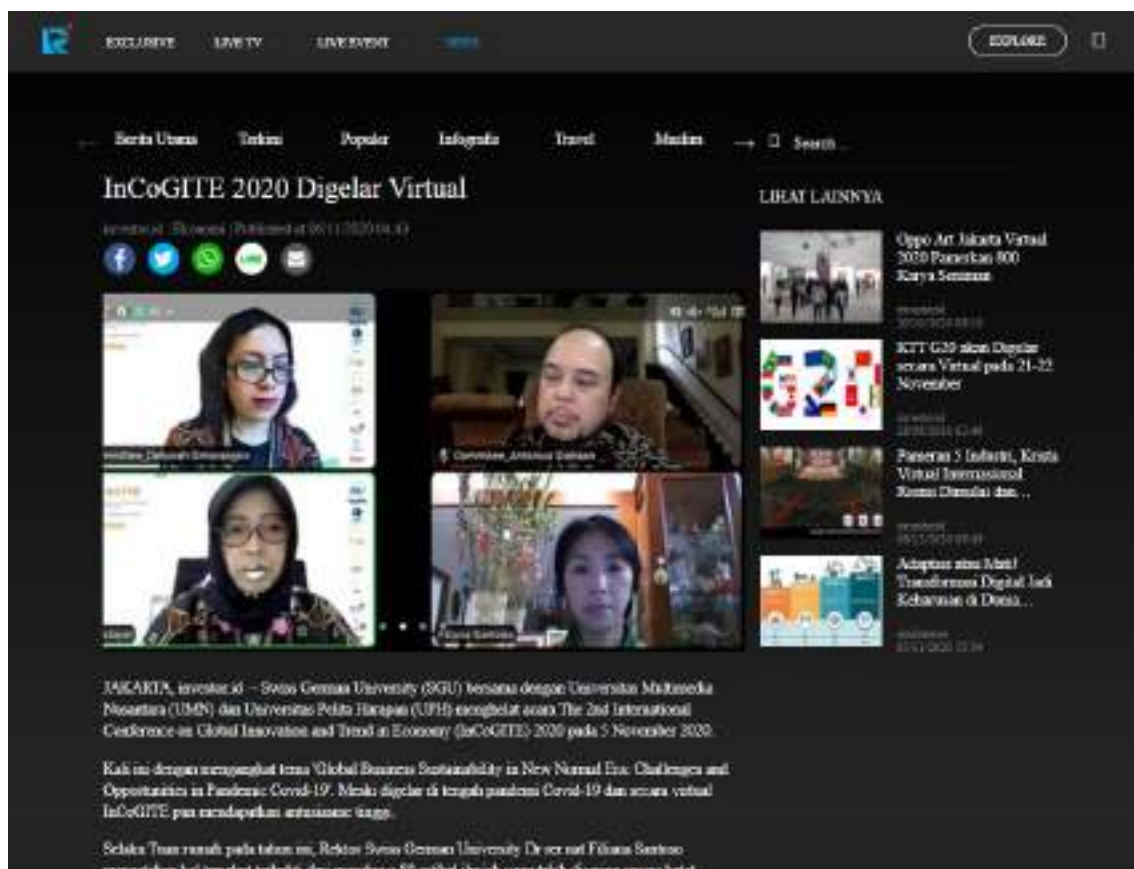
EXCLUSIVE LIVE TV LIVE EVENT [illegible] EXPLORE

Berita Utama Terkini Populer Infografis Travel Muslim → Search...

InCoGITE 2020 Digelar Virtual

investor.id | Ekonomi | Published at 06/11/2020 04:10

LIHAT LAINNYA

Oppo Art Jakarta Virtual 2020 Pamerkan 800 Karya Seniman

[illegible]

KTT G20 akan Digelar secara Virtual pada 21-22 November

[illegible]

Pameran 5 Industri, Kerata Virtual Internasional Resmi Dimulai dan ...

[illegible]

Adaptasi atau Mati! Transformasi Digital Jadi Keharusan di Dunia...

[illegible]

JAKARTA, investor.id – Swiss German University (SGU) bersama dengan Universitas Multimedia Nusantara (UMN) dan Universitas Pelita Harapan (UPH) menghelat acara The 2nd International Conference on Global Innovation and Trend in Economy (InCoGITE) 2020 pada 5 November 2020.

Kali ini dengan mengangkat tema 'Global Business Sustainability in New Normal Era: Challenges and Opportunities in Pandemic Covid-19'. Meski digelar di tengah pandemi Covid-19 dan secara virtual InCoGITE pun mendapatkan antusiasme tinggi.

Selaku Tuan rumah pada tahun ini, Rektor Swiss German University Dr rer nat Filiana Santoso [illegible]